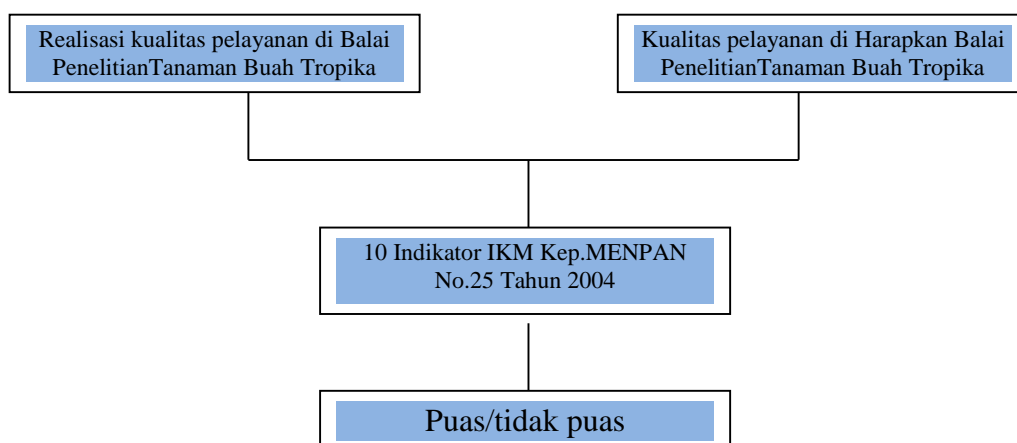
Realisasi kualitas pelayanan di Balai PenelitianTanaman Buah Tropika

Kualitas pelayanan di Harapkan Balai PenelitianTanaman Buah Tropika

10 Indikator IKM Kep.MENPAN No.25 Tahun 2004

Puas/tidak puas